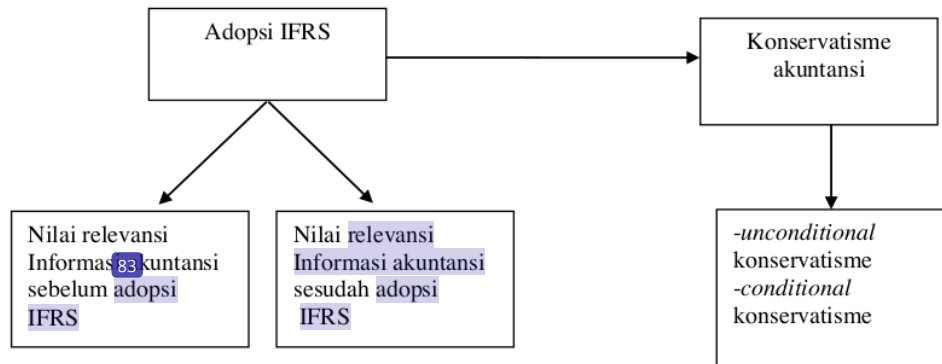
Adopsi IFRS

Konservatisme akuntansi

Nilai relevansi Informas 83 kuntansi sebelum adopsi IFRS

Nilai relevansi Informasi akuntansi sesudah adopsi IFRS

-unconditional konservatisme
-conditional konservatisme